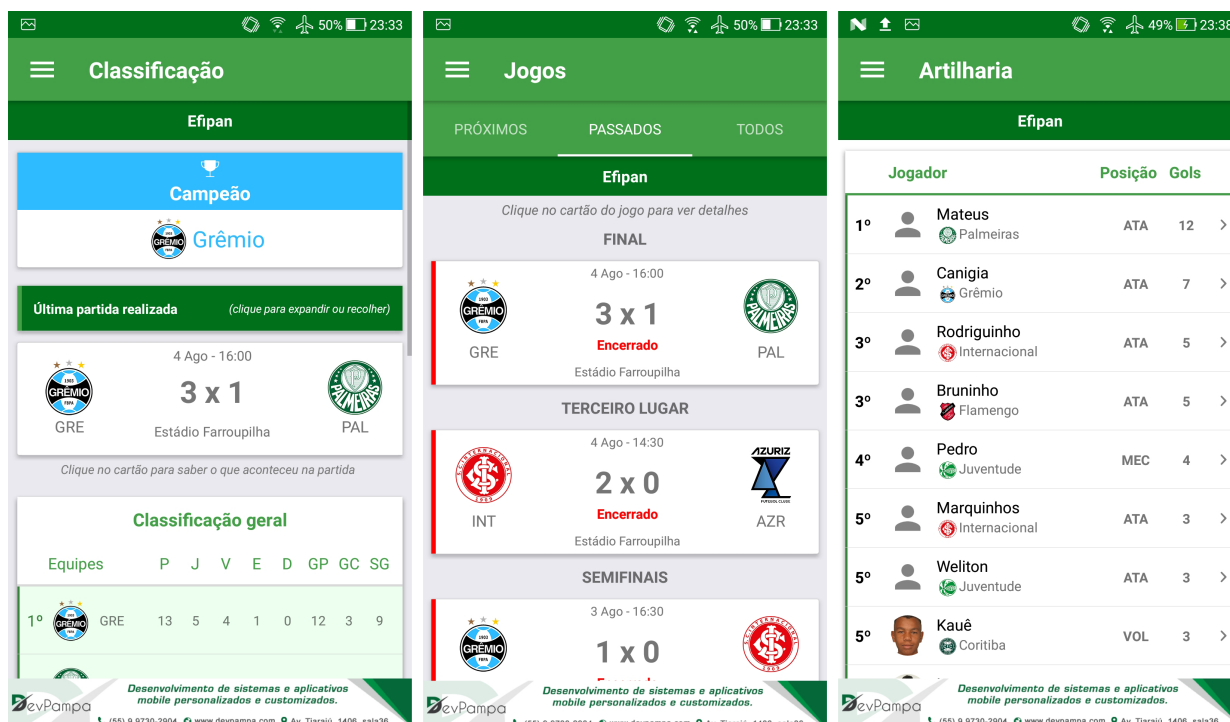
50% 23:33

Classificação

Efipan

Campeão

GRÊMIO Grêmio

Última partida realizada (clique para expandir ou recolher)

4 Ago - 16:00

GRÊMIO GRE 3 x 1 PALMEIRAS PAL

Estádio Farroupilha

Clique no cartão para saber o que aconteceu na partida

Classificação geral

| Equipes | P | J | V | E | D | GP | GC | SG |
|---|---|---|---|---|---|---|---|---|
| 1º GRE | 13 | 5 | 4 | 1 | 0 | 12 | 3 | 9 |

DevPampa Desenvolvimento de sistemas e aplicativos mobile personalizados e customizados.
(55) 9 9730-2904 www.devpampa.com Av. Tiaraju, 1406, sala36

50% 23:33

Jogos

PRÓXIMOS PASSADOS TODOS

Efipan

Clique no cartão do jogo para ver detalhes

FINAL

4 Ago - 16:00

GRE 3 x 1 PAL
Encerrado
Estádio Farroupilha

TERCEIRO LUGAR

4 Ago - 14:30

INT 2 x 0 AZR
AZURIZ
Encerrado
Estádio Farroupilha

SEMIFINAIS

3 Ago - 16:30

1 x 0

DevPampa Desenvolvimento de sistemas e aplicativos mobile personalizados e customizados.
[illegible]

49% 23:38

Artilharia

Efipan

| | Jogador | Posição | Gols |
|---|---|---|---|
| 1º | Mateus Palmeiras | ATA | 12 |
| 2º | Canigia Grêmio | ATA | 7 |
| 3º | Rodriguinho Internacional | ATA | 5 |
| 3º | Bruninho Flamengo | ATA | 5 |
| 4º | Pedro Juventude | MEC | 4 |
| 5º | Marquinhos Internacional | ATA | 3 |
| 5º | Weliton Juventude | ATA | 3 |
| 5º | Kauê Coritiba | VOL | 3 |

DevPampa Desenvolvimento de sistemas e aplicativos mobile personalizados e customizados.
(55) 9 9730-2904 www.devpampa.com Av. Tiaraju, 1406, sala36